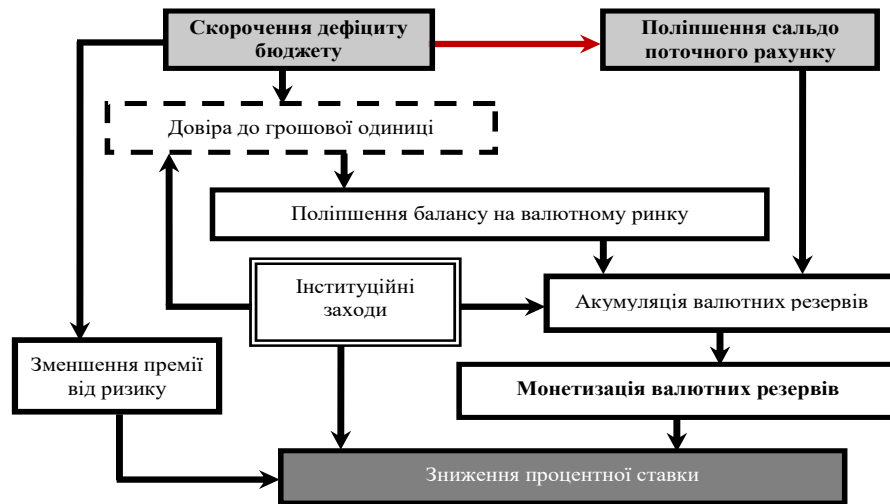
Скорочення дефіциту бюджету

Поліпшення сальдо поточного рахунку

Довіра до грошової одиниці

Поліпшення балансу на валютному ринку

Інституційні заходи

Акумуляція валютних резервів

Зменшення премії від ризику

Монетизація валютних резервів

Зниження процентної ставки